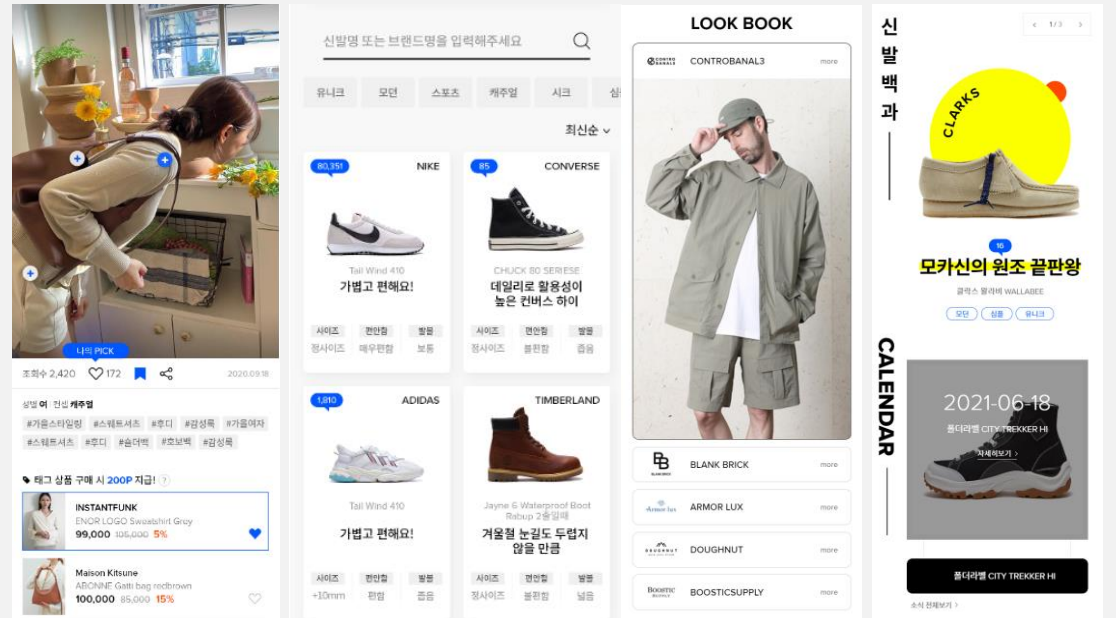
나의 PICK

조회수 2,420 172 2020.09.18

성별 여 · 컨셉 캐주얼

#가을스타일링 #스웨트셔츠 #후디 #감성룩 #가을여자
#스웨트셔츠 #후디 #슬더백 #호보백 #감성룩

태그 상품 구매 시 200P 지급! ?

INSTANTFUNK
ENOR LOGO Sweatshirt Grey
99,000 105,000 5%

Maison Kitsune
ABONNE Galli bag redbrown
100,000 85,000 15%

신발명 또는 브랜드명을 입력해주세요

유니크 모던 스포츠 캐주얼 시크 심

최신순

80,351 NIKE
Tail Wind 410
가볍고 편해요!
| 사이즈 | 편안함 | 발볼 |
|---|---|---|
| 정사이즈 | 매우편함 | 보통 |

85 CONVERSE
CHUCK 80 SERIESE
데일리로 활용성이 높은 컨버스 하이
| 사이즈 | 편안함 | 발볼 |
|---|---|---|
| 정사이즈 | 불편함 | 좁음 |

1,810 ADIDAS
Tail Wind 410
가볍고 편해요!
| 사이즈 | 편안함 | 발볼 |
|---|---|---|
| +10mm | 편함 | 좁음 |

TIMBERLAND
Jayne 6 Waterproof Boot Rabup 2줄얼래
겨울철 눈길도 두렵지 않을 만큼
| 사이즈 | 편안함 | 발볼 |
|---|---|---|
| 정사이즈 | 불편함 | 넓음 |

LOOK BOOK

CONTROBANAL3 more

BLANK BRICK more
ARMOR LUX more
DOUGHNUT more
BOOSTICSUPPLY more

신발백과

1/3

CLARKS

16
모카신의 원조 끝판왕
클락스 왈라비 WALLABEE
모던 심플 유니크

CALENDAR

2021-06-18
폴더리벨 CITY TREKKER HI
자세히보기 >

폴더리벨 CITY TREKKER HI

소식 전체보기 >